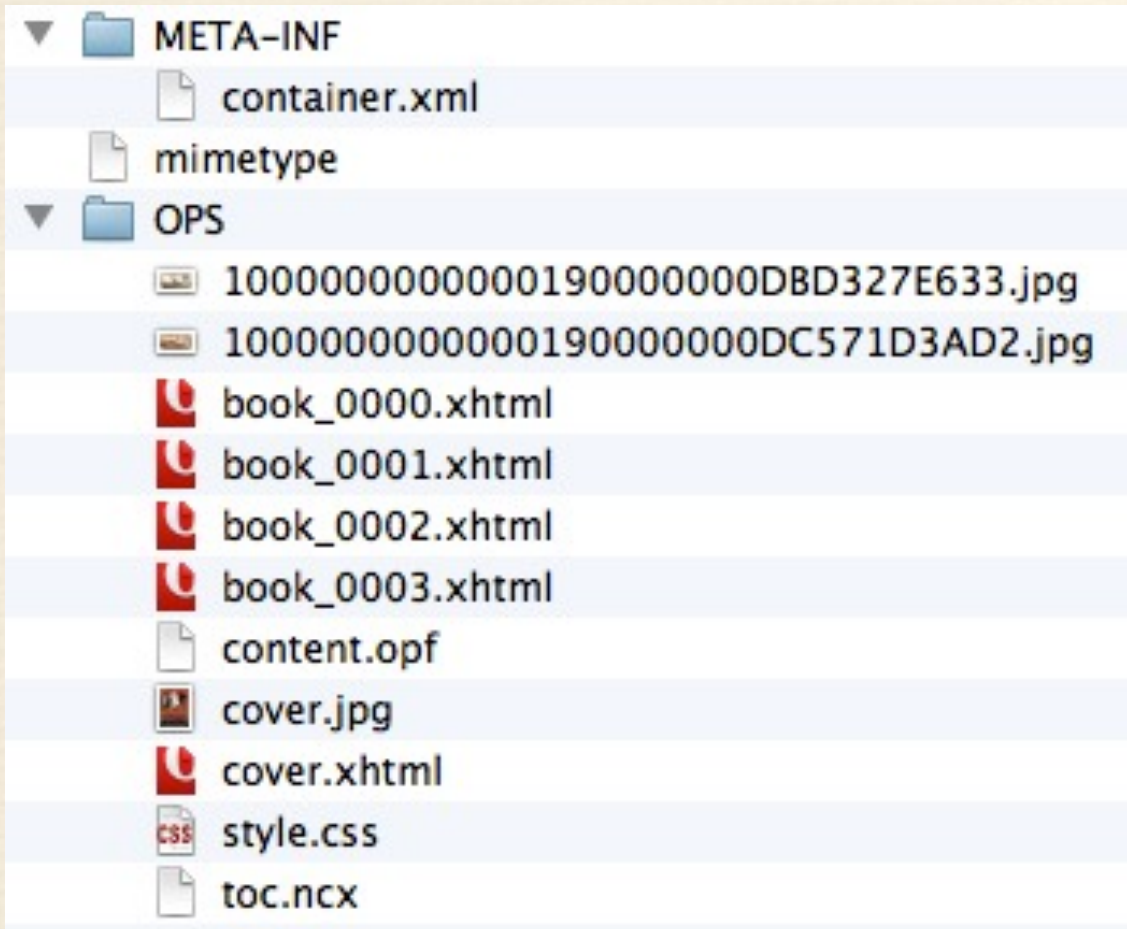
META-INF
container.xml
mimetype
OPS
10000000000000190000000DBD327E633.jpg
10000000000000190000000DC571D3AD2.jpg
book_0000.xhtml
book_0001.xhtml
book_0002.xhtml
book_0003.xhtml
content.opf
cover.jpg
cover.xhtml
CSS
style.css
toc.ncx